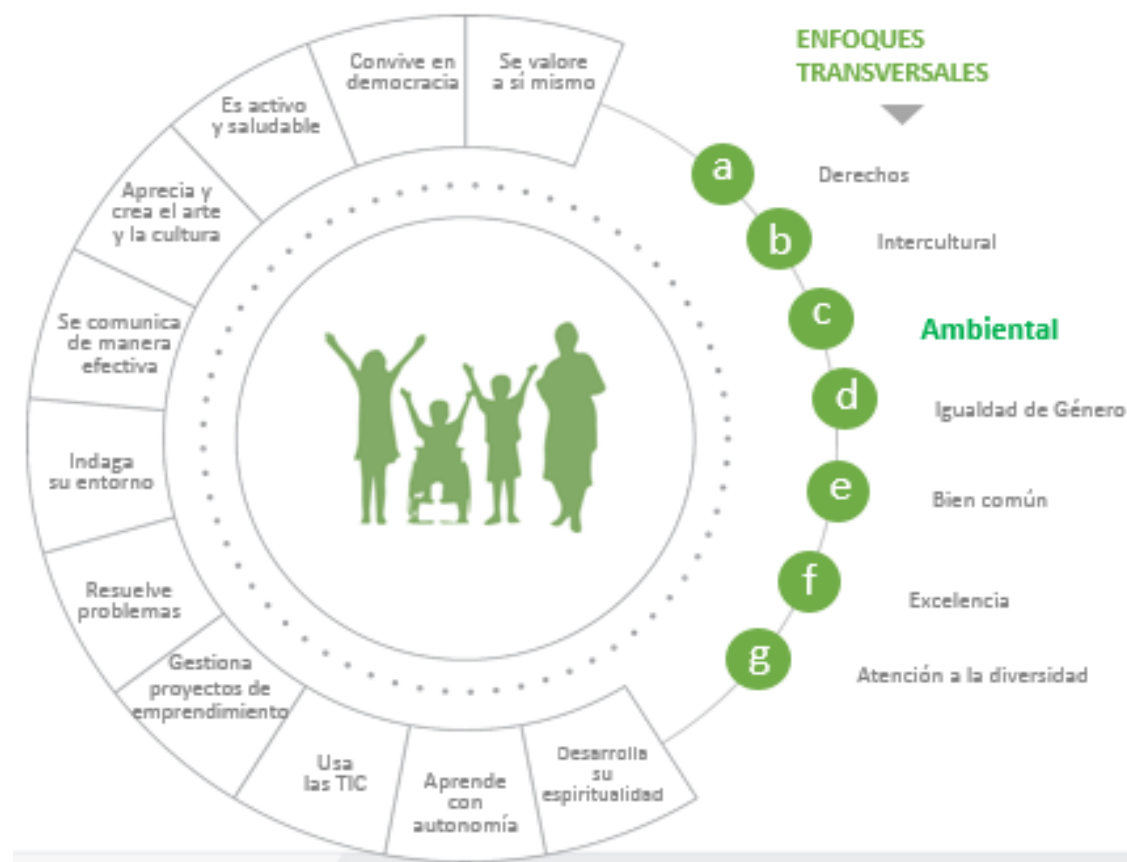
ENFOQUES TRANSVERSALES

Se valore a si mismo

Convive en democracia

Es activo y saludable

Aprecia y crea el arte y la cultura

Se comunica de manera efectiva

Indaga su entorno

Resuelve problemas

Gestiona proyectos de emprendimiento

Usa las TIC

Aprende con autonomía

Desarrolla su espiritualidad

a Derechos

b Intercultural

c Ambiental

d Igualdad de Género

e Bien común

f Excelencia

g Atención a la diversidad